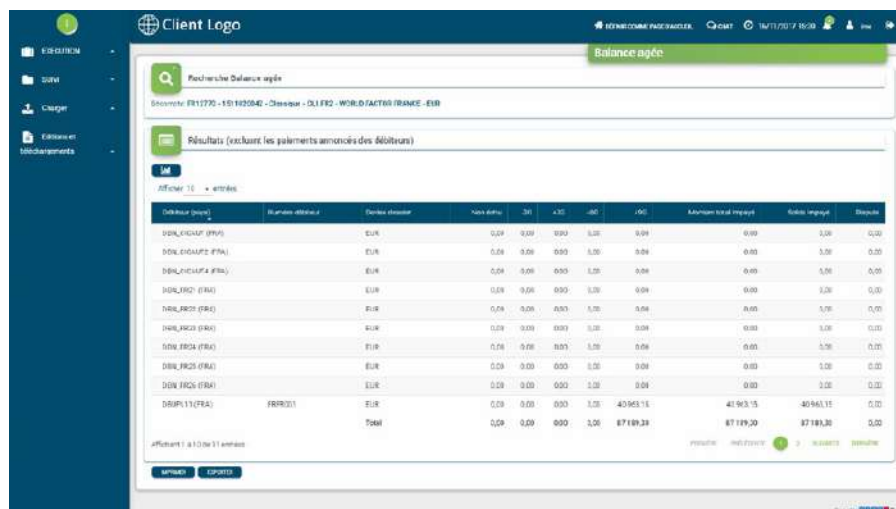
Client Logo

DÉFINIR COMME PAGE D'ACCUEIL   Chat   16/11/2017 18:30

EXÉCUTION
Suivi
Charger
Éditions et téléchargements

Balance agée

Recherche Balance agée

Sécurité: FR12770 - 1511020042 - Classique - CLI.FR2 - WORLD FACTOR FRANCE - EUR

Résultats (excluant les paiements annoncés des débiteurs)

Afficher 10 entrées

| Débiteur (pays) | Numéro débiteur | Devise dossier | Non échu | -30 | +30 | +60 | +90 | Montant total impayé | Solde impayé | Dispute |
|---|---|---|---|---|---|---|---|---|---|---|
| DBN_CICAUT (FRA) | | EUR | 0,00 | 0,00 | 0,00 | 0,00 | 0,00 | 0,00 | 0,00 | 0,00 |
| DBN_CICAUT2 (FRA) | | EUR | 0,00 | 0,00 | 0,00 | 0,00 | 0,00 | 0,00 | 0,00 | 0,00 |
| DBN_CICAUT4 (FRA) | | EUR | 0,00 | 0,00 | 0,00 | 0,00 | 0,00 | 0,00 | 0,00 | 0,00 |
| DBN_FR21 (FRA) | | EUR | 0,00 | 0,00 | 0,00 | 0,00 | 0,00 | 0,00 | 0,00 | 0,00 |
| DBN_FR22 (FRA) | | EUR | 0,00 | 0,00 | 0,00 | 0,00 | 0,00 | 0,00 | 0,00 | 0,00 |
| DBN_FR23 (FRA) | | EUR | 0,00 | 0,00 | 0,00 | 0,00 | 0,00 | 0,00 | 0,00 | 0,00 |
| DBN_FR24 (FRA) | | EUR | 0,00 | 0,00 | 0,00 | 0,00 | 0,00 | 0,00 | 0,00 | 0,00 |
| DBN_FR25 (FRA) | | EUR | 0,00 | 0,00 | 0,00 | 0,00 | 0,00 | 0,00 | 0,00 | 0,00 |
| DBN_FR26 (FRA) | | EUR | 0,00 | 0,00 | 0,00 | 0,00 | 0,00 | 0,00 | 0,00 | 0,00 |
| DRUPL11 (FRA) | FRFR011 | EUR | 0,00 | 0,00 | 0,00 | 0,00 | 40 963,15 | 40 963,15 | 40 963,15 | 0,00 |
| | | Total | 0,00 | 0,00 | 0,00 | 0,00 | 87 189,30 | 87 189,30 | 87 189,30 | 0,00 |

Affichant 1 à 10 de 31 entrées

PREMIER   PRÉCÉDENT   1   2   SUIVANTE   DERNIÈRE

IMPRIMER   EXPORTER